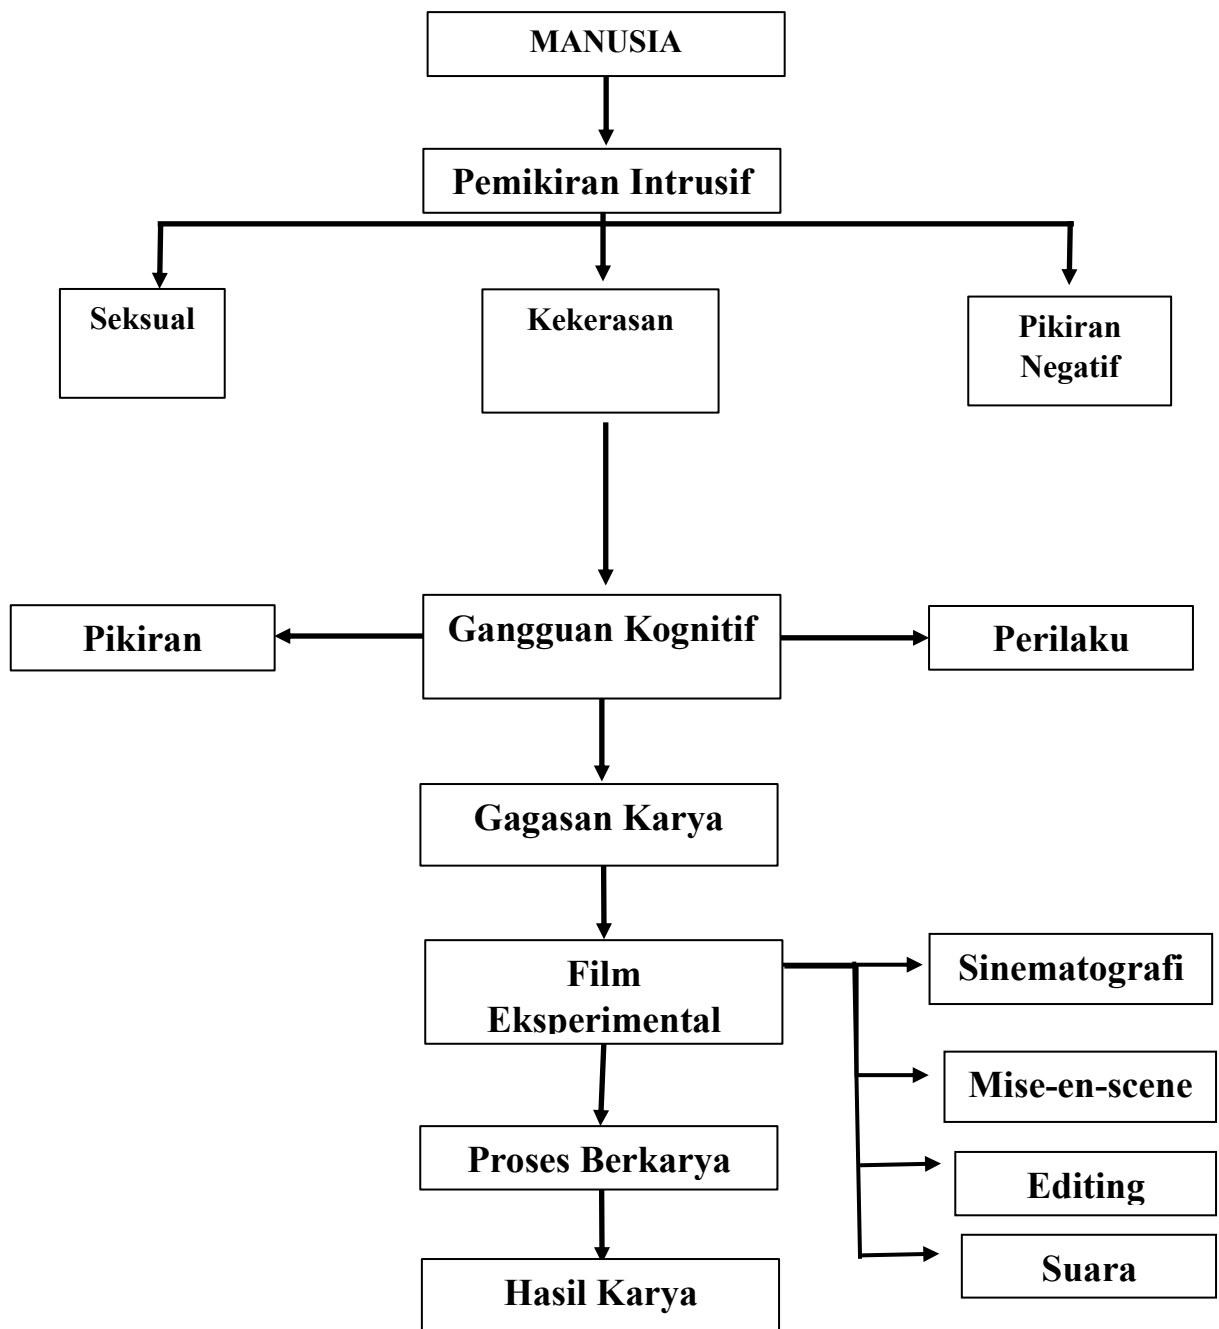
MANUSIA

Pemikiran Intrusif

Seksual

Kekerasan

Pikiran Negatif

Pikiran

Gangguan Kognitif

Perilaku

Gagasan Karya

Film Eksperimental

Sinematografi

Mise-en-scene

Editing

Suara

Proses Berkarya

Hasil Karya